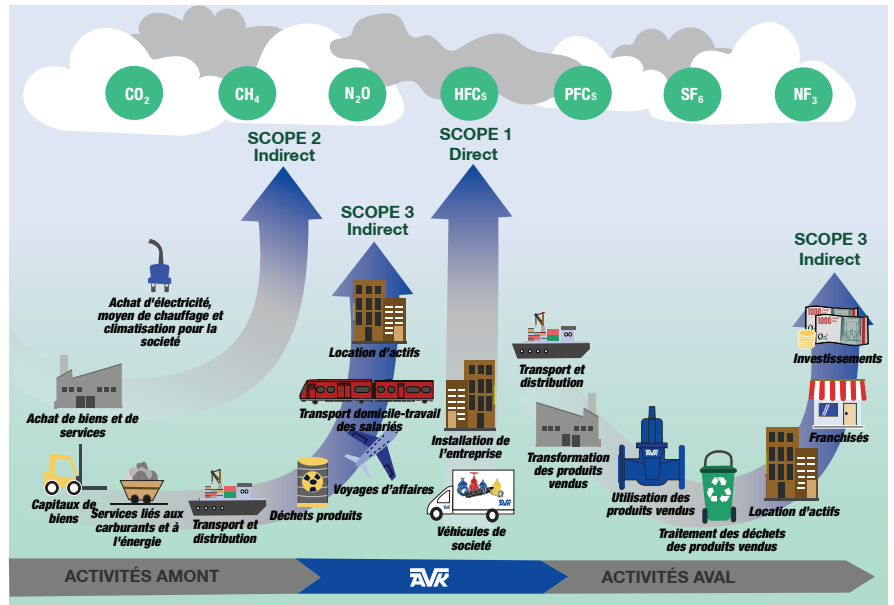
$CO_2$ $CH_4$ $N_2O$ HFCs PFCs $SF_6$ $NF_3$

SCOPE 2
Indirect

SCOPE 1
Direct

SCOPE 3
Indirect

SCOPE 3
Indirect

Achat d'électricité, moyen de chauffage et climatisation pour la société

Location d'actifs

Achat de biens et de services

Transport domicile-travail des salariés

Installation de l'entreprise

Transport et distribution

Transformation des produits vendus

Investissements

Franchisés

Capitaux de biens

Services liés aux carburants et à l'énergie

Transport et distribution

Déchets produits

Voyages d'affaires

Véhicules de société

Utilisation des produits vendus

Traitement des déchets des produits vendus

Location d'actifs

ACTIVITÉS AMONT

AVK

ACTIVITÉS AVAL